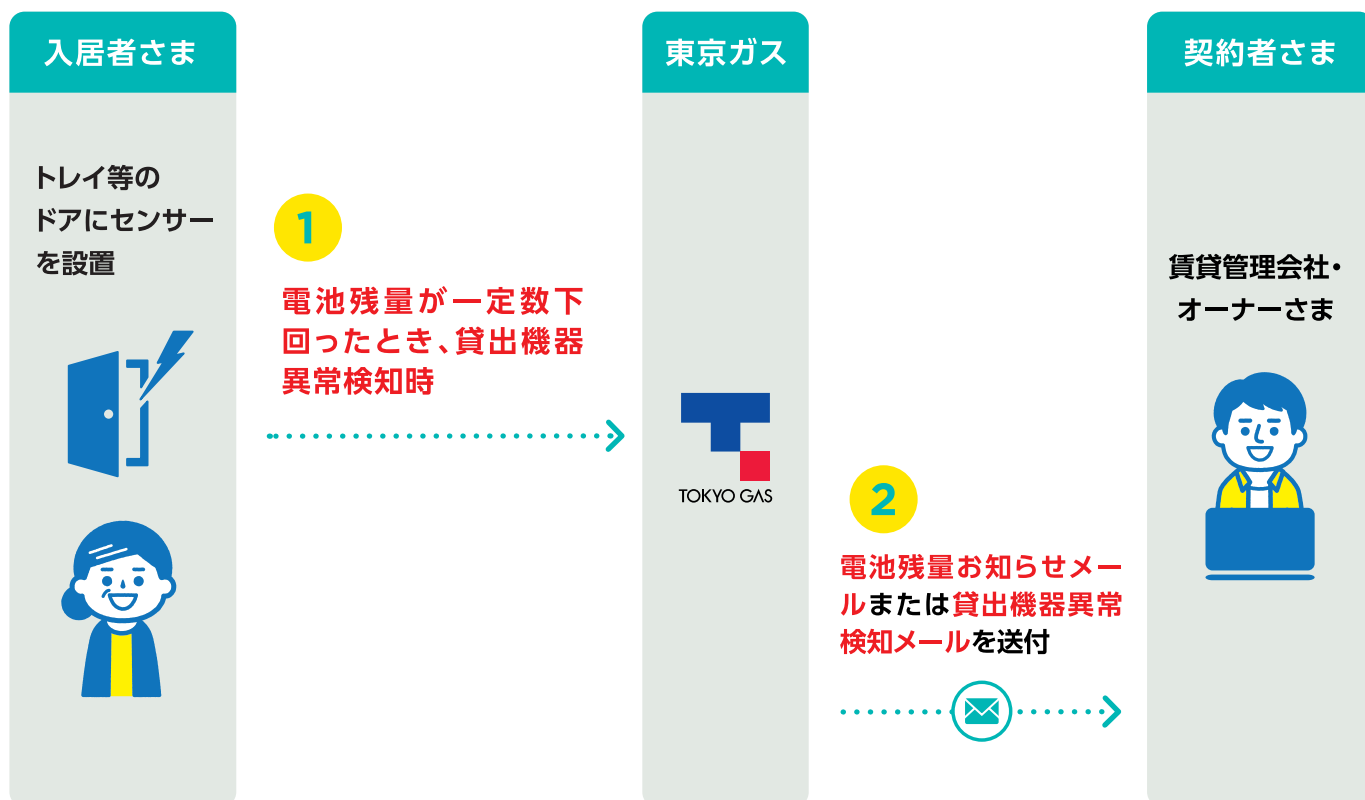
入居者さま

トレイ等のドアにセンサーを設置

1

電池残量が一定数下回ったとき、貸出機器異常検知時

東京ガス

TOKYO GAS

2

電池残量お知らせメールまたは貸出機器異常検知メールを送付

契約者さま

賃貸管理会社・オーナーさま